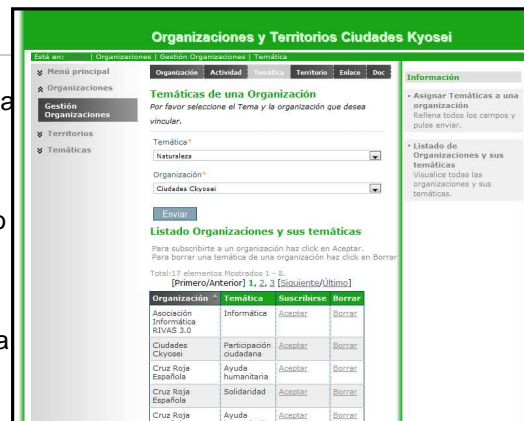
Organizaciones y Territorios Ciudades Kyosei

Está en: | Organizaciones | Gestión Organizaciones | Temática

Menú principal
Organizaciones
Gestión Organizaciones
Territorios
Temáticas

Organización | Actividad | Temática | Territorio | Enlace | Doc

Temáticas de una Organización
Por favor seleccione el Tema y la organización que desea vincular.

Temática*
Naturaleza

Organización*
Ciudades Ckyosei

Enviar

Listado Organizaciones y sus temáticas
Para subscribirte a un organización haz click en Aceptar.
Para borrar una temática de una organización haz click en Borrar

Total:17 elementos Mostrados 1 - 8.
[Primero/Anterior] 1, 2, 3 [Siguiente/Último]

| Organización | Temática | Suscribirse | Borrar |
|---|---|---|---|
| Asociación Informática RIVAS 3.0 | Informática | Aceptar | Borrar |
| Ciudades Ckyosei | Participación ciudadana | Aceptar | Borrar |
| Cruz Roja Española | Ayuda humanitaria | Aceptar | Borrar |
| Cruz Roja Española | Solidaridad | Aceptar | Borrar |
| Cruz Roja | Ayuda | Aceptar | Borrar |

Información
• Asignar Temáticas a una organización
Rellena todos los campos y pulsa enviar.
• Listado de Organizaciones y sus temáticas
Visualice todas las organizaciones y sus temáticas.

a
o
a